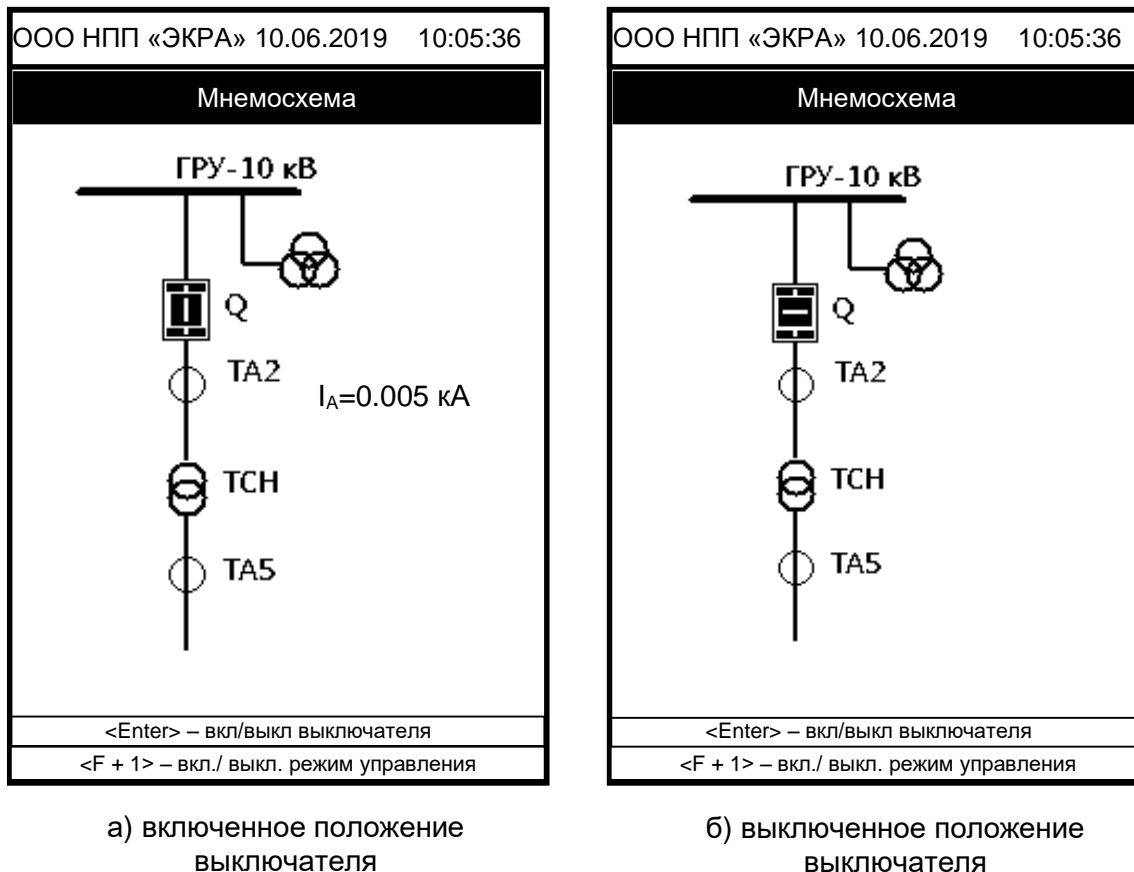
ООО НПП «ЭКРА» 10.06.2019 10:05:36

Мнемосхема

ГРУ-10 кВ

Q

ТА2

$I_A$=0.005 кА

ТСН

ТА5

<Enter> – вкл/выкл выключателя

<F + 1> – вкл./ выкл. режим управления

а) включенное положение выключателя

ООО НПП «ЭКРА» 10.06.2019 10:05:36

Мнемосхема

ГРУ-10 кВ

Q

ТА2

ТСН

ТА5

<Enter> – вкл/выкл выключателя

<F + 1> – вкл./ выкл. режим управления

б) выключенное положение выключателя